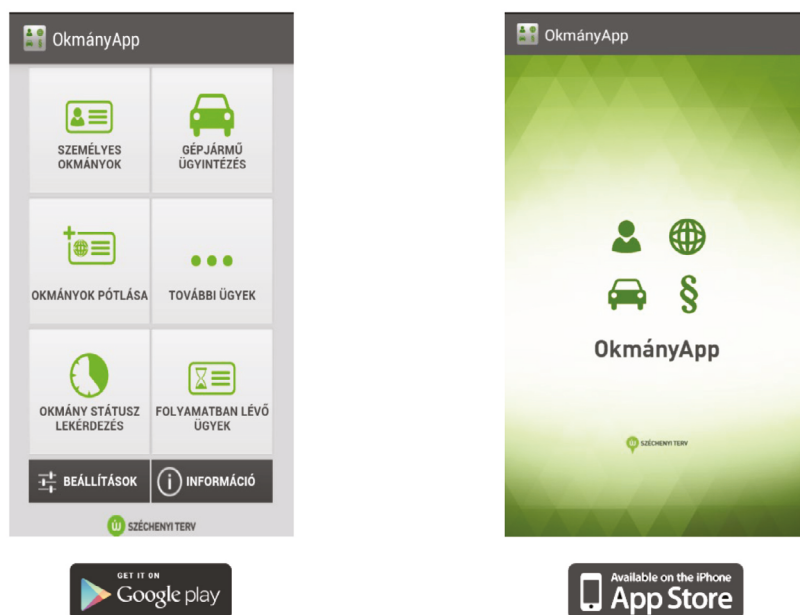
OkmányApp

SZEMÉLYES OKMÁNYOK

GÉPJÁRMŰ ÜGYINTÉZÉS

OKMÁNYOK PÓTLÁSA

TOVÁBBI ÜGYEK

OKMÁNY STÁTUSZ LEKÉRDEZÉS

FOLYAMATBAN LÉVŐ ÜGYEK

BEÁLLÍTÁSOK

INFORMÁCIÓ

SZÉCHENYI TERV

GET IT ON
Google play

OkmányApp

OkmányApp

SZÉCHENYI TERV

Available on the iPhone
App Store